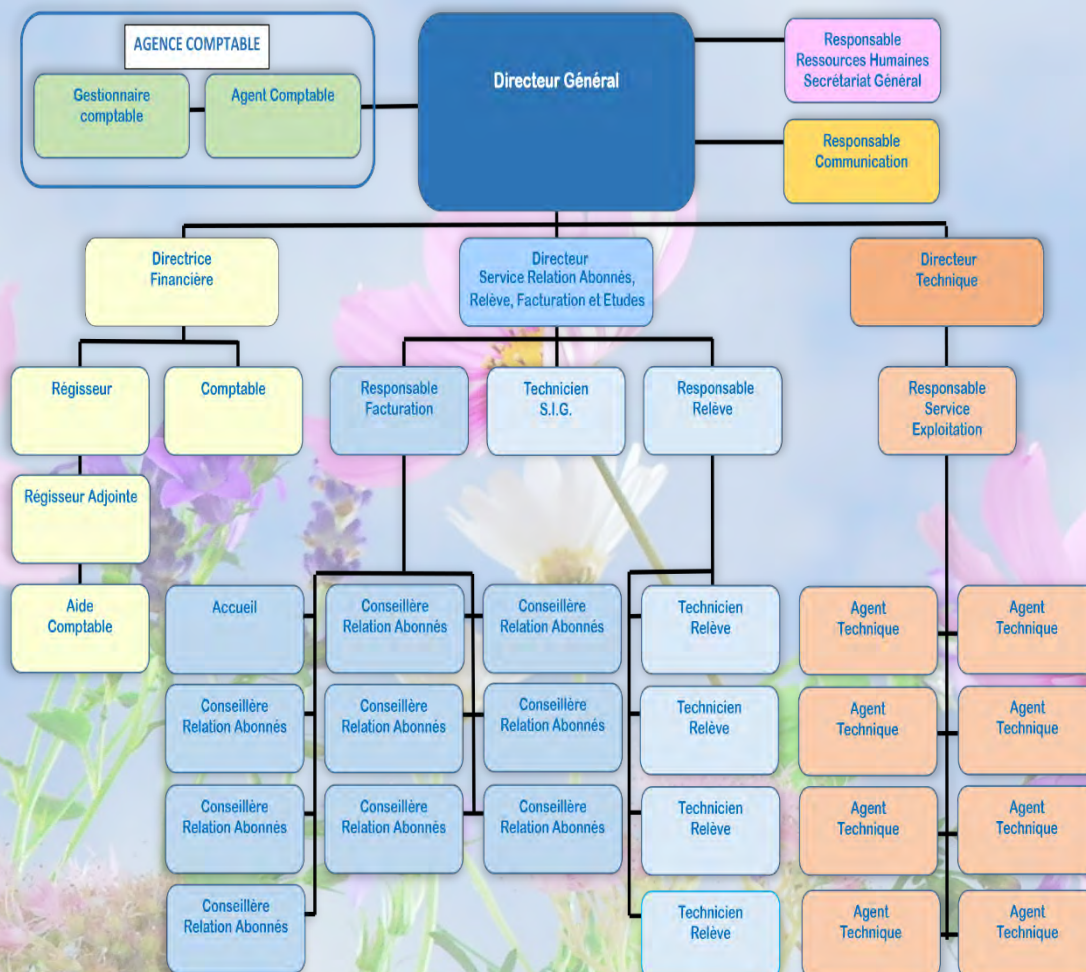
AGENCE COMPTABLE

Gestionnaire comptable

Agent Comptable

Directeur Général

Responsable Ressources Humaines Secrétariat Général

Responsable Communication

Directrice Financière

Directeur Service Relation Abonnés, Relève, Facturation et Etudes

Directeur Technique

Régisseur

Comptable

Responsable Facturation

Technicien S.I.G.

Responsable Relève

Responsable Service Exploitation

Régisseur Adjointe

Aide Comptable

Accueil

Conseillère Relation Abonnés

Conseillère Relation Abonnés

Technicien Relève

Agent Technique

Agent Technique

Conseillère Relation Abonnés

Conseillère Relation Abonnés

Conseillère Relation Abonnés

Technicien Relève

Agent Technique

Agent Technique

Conseillère Relation Abonnés

Conseillère Relation Abonnés

Conseillère Relation Abonnés

Technicien Relève

Agent Technique

Agent Technique

Conseillère Relation Abonnés

Technicien Relève

Agent Technique

Agent Technique